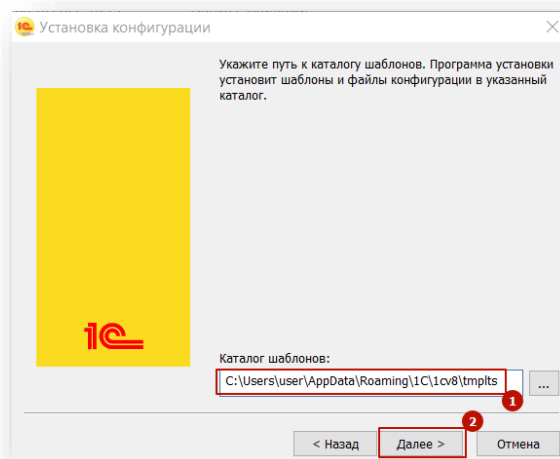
Установка конфигурации

Укажите путь к каталогу шаблонов. Программа установки установит шаблоны и файлы конфигурации в указанный каталог.

1С

Каталог шаблонов:

C:\Users\user\AppData\Roaming\1C\1cv8\tmplts

...

1

2

< Назад

Далее >

Отмена